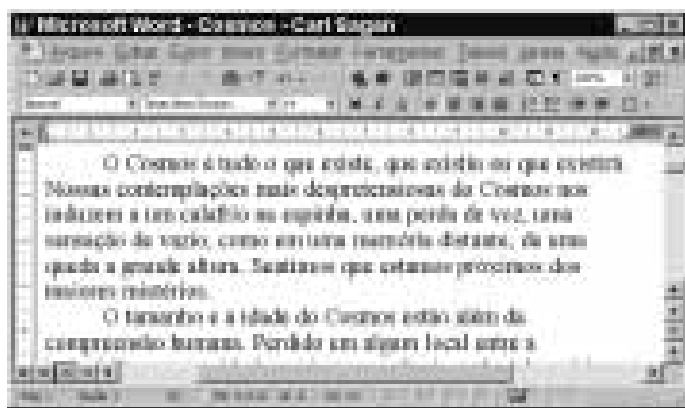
Microsoft Word - Cosmos - Carl Sagan

O Cosmos é tudo o que existe, que existiu ou que existirá. Nossas contemplações mais despretensiosas do Cosmos nos induzem a um calafrio na espinha, uma perda de voz, uma sensação de vazio, como em uma memória distante, de uma queda a grande altura. Sentimos que estamos próximos dos maiores mistérios.

O tamanho e a idade do Cosmos estão além da compreensão humana. Perdido em algum local entre a